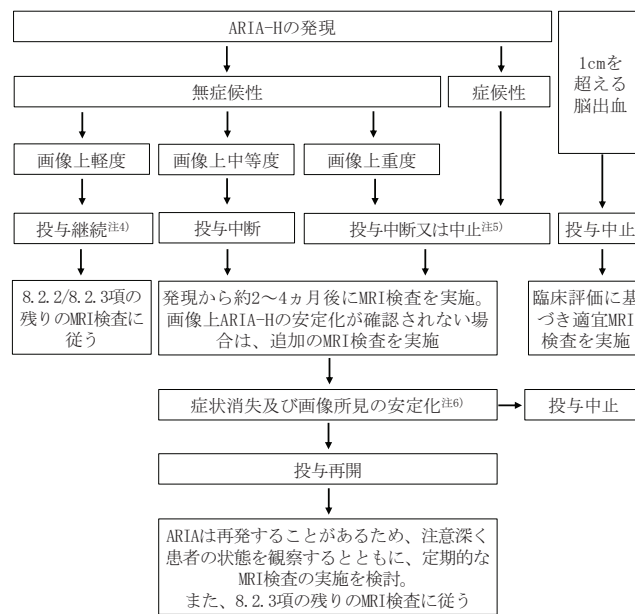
ARIA-Hの発現

1cmを超える脳出血

無症候性

症候性

画像上軽度

画像上中等度

画像上重度

投与継続$^{注4)}$

投与中断

投与中断又は中止$^{注5)}$

投与中止

8.2.2/8.2.3項の残りのMRI検査に従う

発現から約2～4ヵ月後にMRI検査を実施。画像上ARIA-Hの安定化が確認されない場合は、追加のMRI検査を実施

臨床評価に基づき適宜MRI検査を実施

症状消失及び画像所見の安定化$^{注6)}$

投与中止

投与再開

ARIAは再発することがあるため、注意深く患者の状態を観察するとともに、定期的なMRI検査の実施を検討。
また、8.2.3項の残りのMRI検査に従う